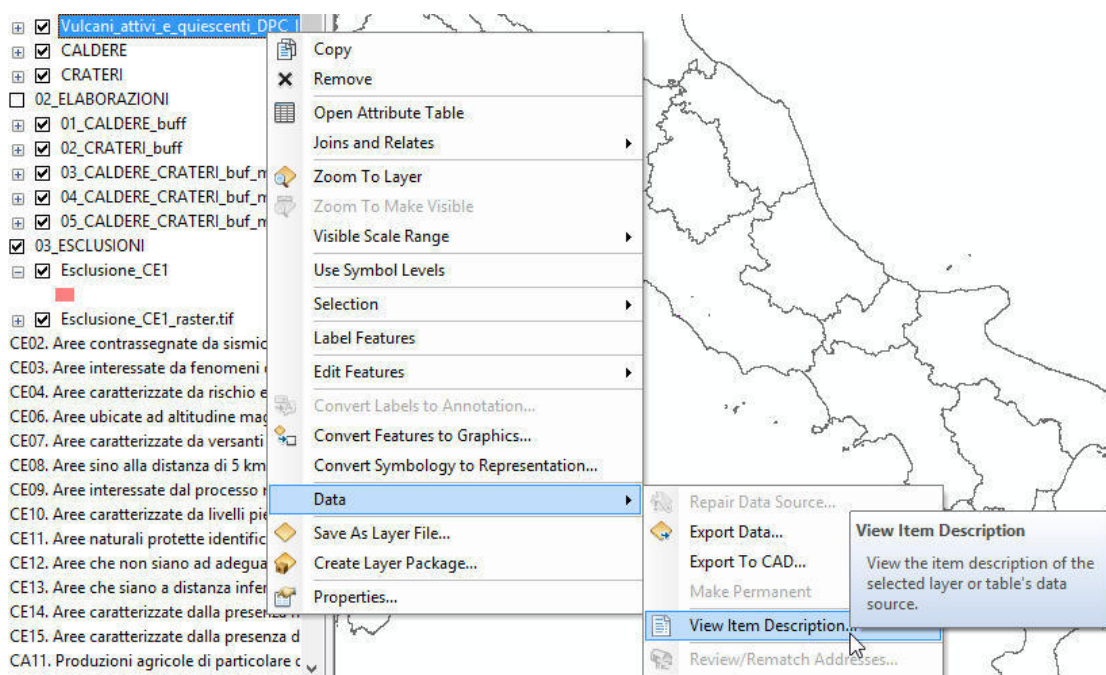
Vulcani_attivi_e_quiescenti_DPC_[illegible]
CALDERE
CRATERI
02_ELABORAZIONI
01_CALDERE_buff
02_CRATERI_buff
03_CALDERE_CRATERI_buf_m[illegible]
04_CALDERE_CRATERI_buf_m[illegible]
05_CALDERE_CRATERI_buf_m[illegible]
03_ESCLUSIONI
Esclusione_CE1
Esclusione_CE1_raster.tif
CE02. Aree contrassegnate da sismic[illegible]
CE03. Aree interessate da fenomeni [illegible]
CE04. Aree caratterizzate da rischio e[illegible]
CE06. Aree ubicate ad altitudine mag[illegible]
CE07. Aree caratterizzate da versanti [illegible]
CE08. Aree sino alla distanza di 5 km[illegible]
CE09. Aree interessate dal processo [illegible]
CE10. Aree caratterizzate da livelli pie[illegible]
CE11. Aree naturali protette identific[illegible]
CE12. Aree che non siano ad adegua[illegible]
CE13. Aree che siano a distanza infer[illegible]
CE14. Aree caratterizzate dalla presenza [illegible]
CE15. Aree caratterizzate dalla presenza d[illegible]
CA11. Produzioni agricole di particolare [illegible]

Copy
Remove
Open Attribute Table
Joins and Relates
Zoom To Layer
Zoom To Make Visible
Visible Scale Range
Use Symbol Levels
Selection
Label Features
Edit Features
Convert Labels to Annotation...
Convert Features to Graphics...
Convert Symbology to Representation...
Data
Save As Layer File...
Create Layer Package...
Properties...

Repair Data Source...
Export Data...
Export To CAD...
Make Permanent
View Item Description...
Review/Rematch Addresses...

View Item Description
View the item description of the selected layer or table's data source.